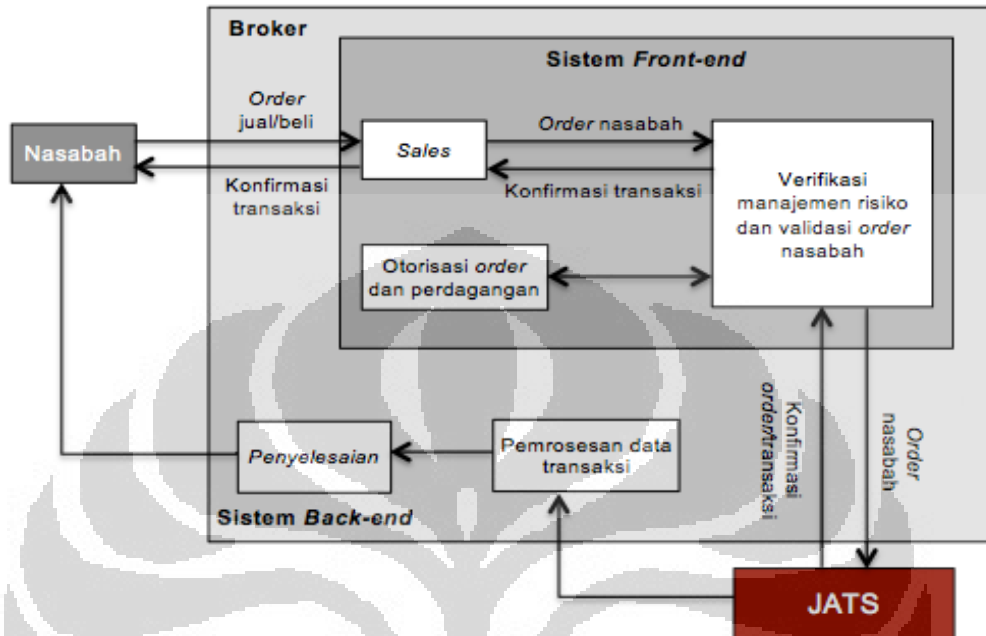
Broker

Sistem *Front-end*

Nasabah

*Order* jual/beli

Konfirmasi transaksi

*Sales*

*Order* nasabah

Konfirmasi transaksi

Verifikasi manajemen risiko dan validasi *order* nasabah

Otorisasi *order* dan perdagangan

Konfirmasi *order*/transaksi

*Order* nasabah

*Penyelesaian*

Pemrosesan data transaksi

Sistem *Back-end*

JATS